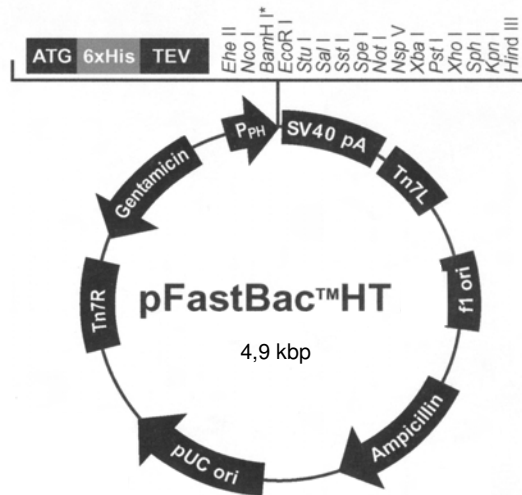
ATG 6xHis TEV

Ehe II
Nco I
BamH I*
EcoR I
Stu I
Sal I
Sst I
Spe I
Not I
Nsp V
Xba I
Pst I
Xho I
Sph I
Kpn I
Hind III

$P_{PH}$

SV40 pA

Tn7L

f1 ori

Ampicillin

pUC ori

Tn7R

Gentamicin

pFastBac™HT

4,9 kbp